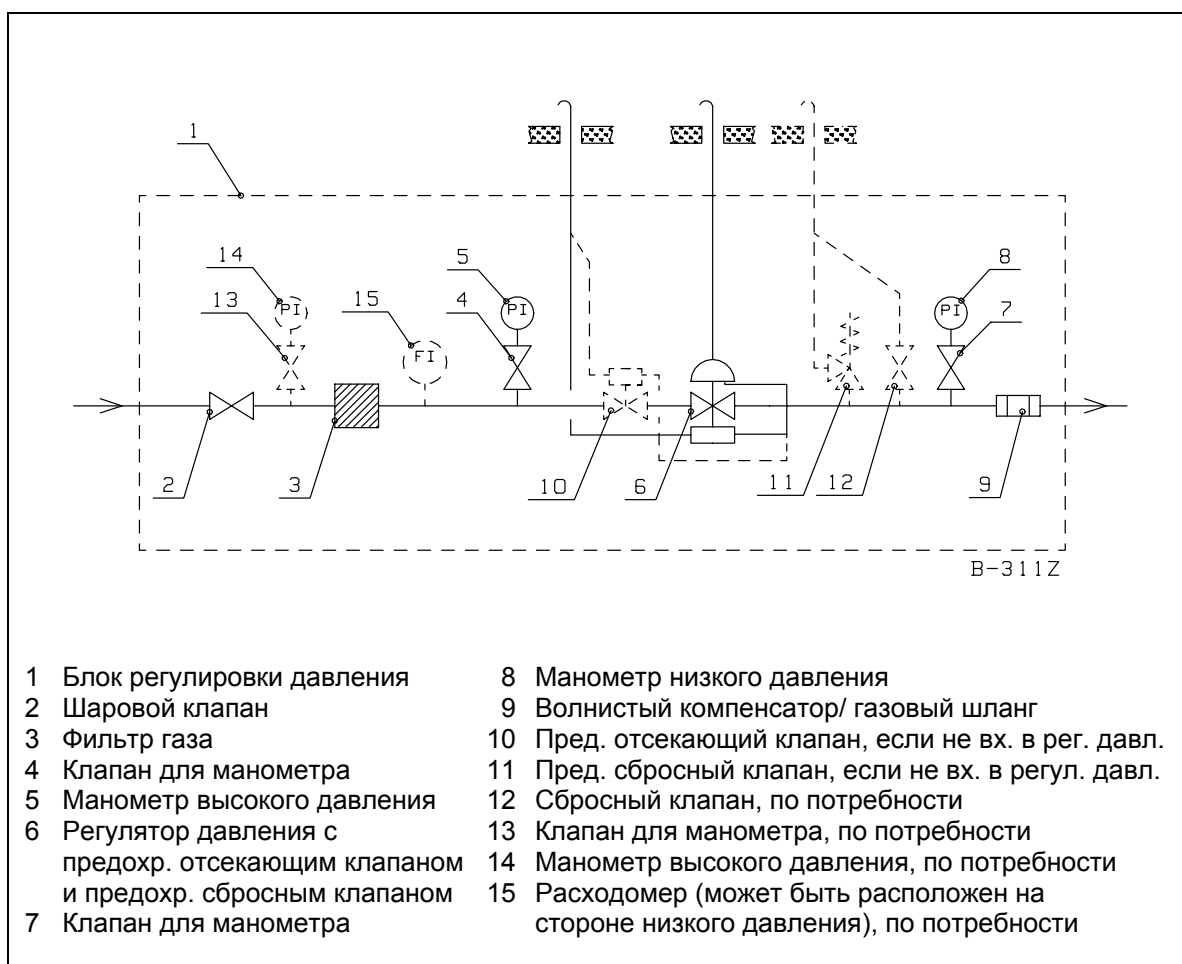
1

14

PI

13

15

FI

5

PI

4

8

PI

7

2

3

10

6

11

12

9

B-311Z

1 Блок регулировки давления
2 Шаровой клапан
3 Фильтр газа
4 Клапан для манометра
5 Манометр высокого давления
6 Регулятор давления с предохр. отсекающим клапаном и предохр. сбросным клапаном
7 Клапан для манометра

8 Манометр низкого давления
9 Волнистый компенсатор/ газовый шланг
10 Пред. отсекающий клапан, если не вх. в рег. давл.
11 Пред. сбросный клапан, если не вх. в регул. давл.
12 Сбросный клапан, по потребности
13 Клапан для манометра, по потребности
14 Манометр высокого давления, по потребности
15 Расходомер (может быть расположен на стороне низкого давления), по потребности